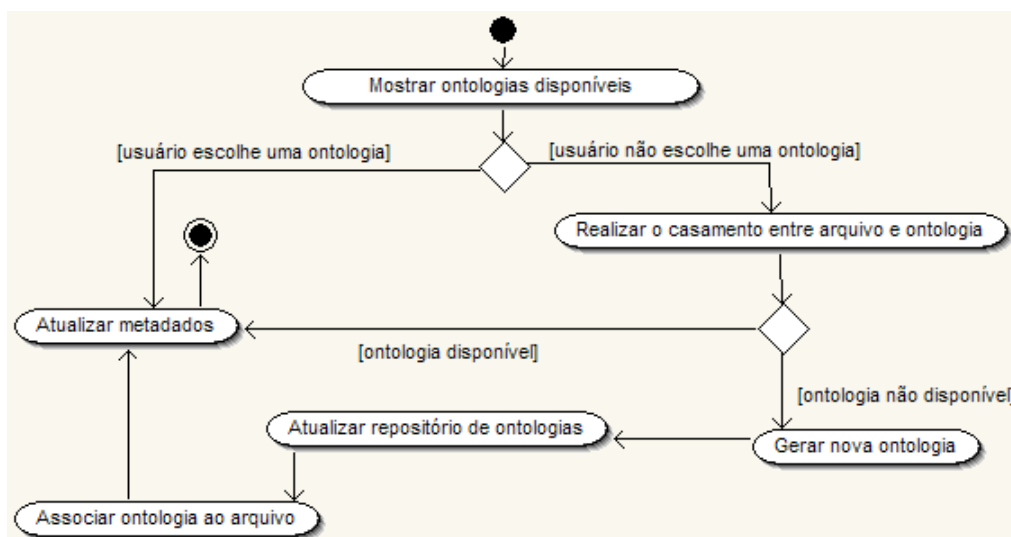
Mostrar ontologias disponíveis

[usuário escolhe uma ontologia]

[usuário não escolhe uma ontologia]

Realizar o casamento entre arquivo e ontologia

Atualizar metadados

[ontologia disponível]

[ontologia não disponível]

Atualizar repositório de ontologias

Gerar nova ontologia

Associar ontologia ao arquivo